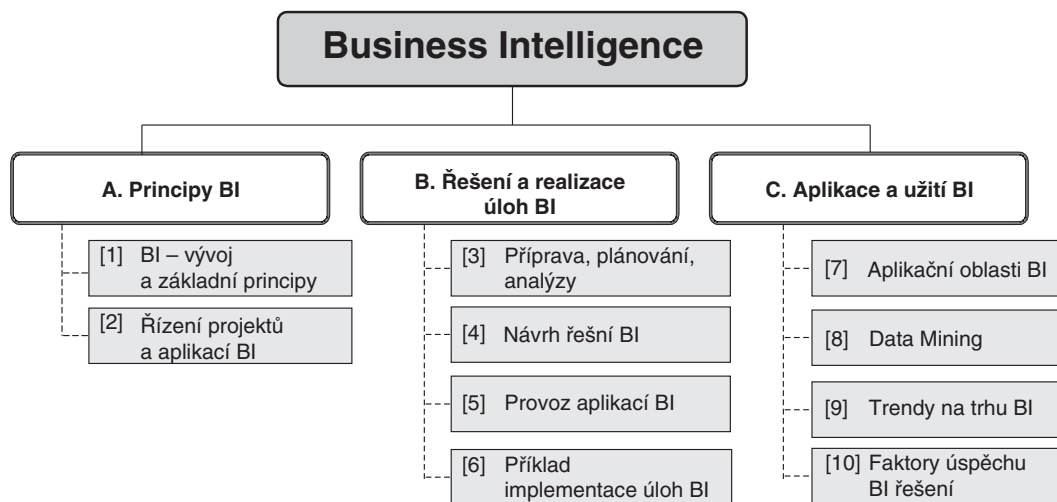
Business Intelligence

A. Principy BI

[1] BI – vývoj a základní principy

[2] Řízení projektů a aplikací BI

B. Řešení a realizace úloh BI

[3] Příprava, plánování, analýzy

[4] Návrh řešní BI

[5] Provoz aplikací BI

[6] Příklad implementace úloh BI

C. Aplikace a užití BI

[7] Aplikační oblasti BI

[8] Data Mining

[9] Trendy na trhu BI

[10] Faktory úspěchu BI řešení